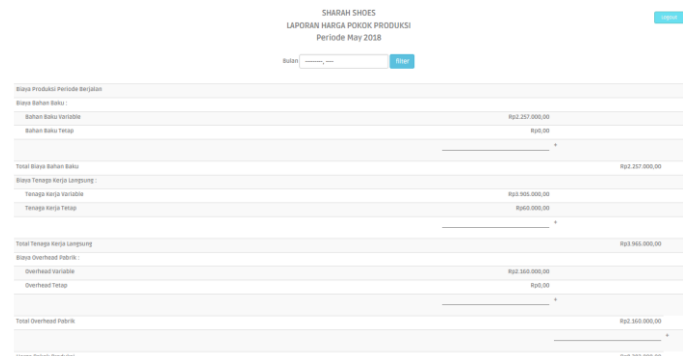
SHARAH SHOES
LAPORAN HARGA POKOK PRODUKSI
Periode May 2018

Logout

Bulan ---------, ---- filter

| | | |
|---|---|---|
| Biaya Produksi Periode Berjalan | | |
| Biaya Bahan Baku : | | |
| Bahan Baku Variable | Rp2.257.000,00 | |
| Bahan Baku Tetap | Rp0,00 | |
| | + | |
| Total Biaya Bahan Baku | | Rp2.257.000,00 |
| Biaya Tenaga Kerja Langsung : | | |
| Tenaga Kerja Variable | Rp3.905.000,00 | |
| Tenaga Kerja Tetap | Rp60.000,00 | |
| | + | |
| Total Tenaga Kerja Langsung | | Rp3.965.000,00 |
| Biaya Overhead Pabrik : | | |
| Overhead Variable | Rp2.160.000,00 | |
| Overhead Tetap | Rp0,00 | |
| | + | |
| Total Overhead Pabrik | | Rp2.160.000,00 |
| | | + |
| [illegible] | | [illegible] |